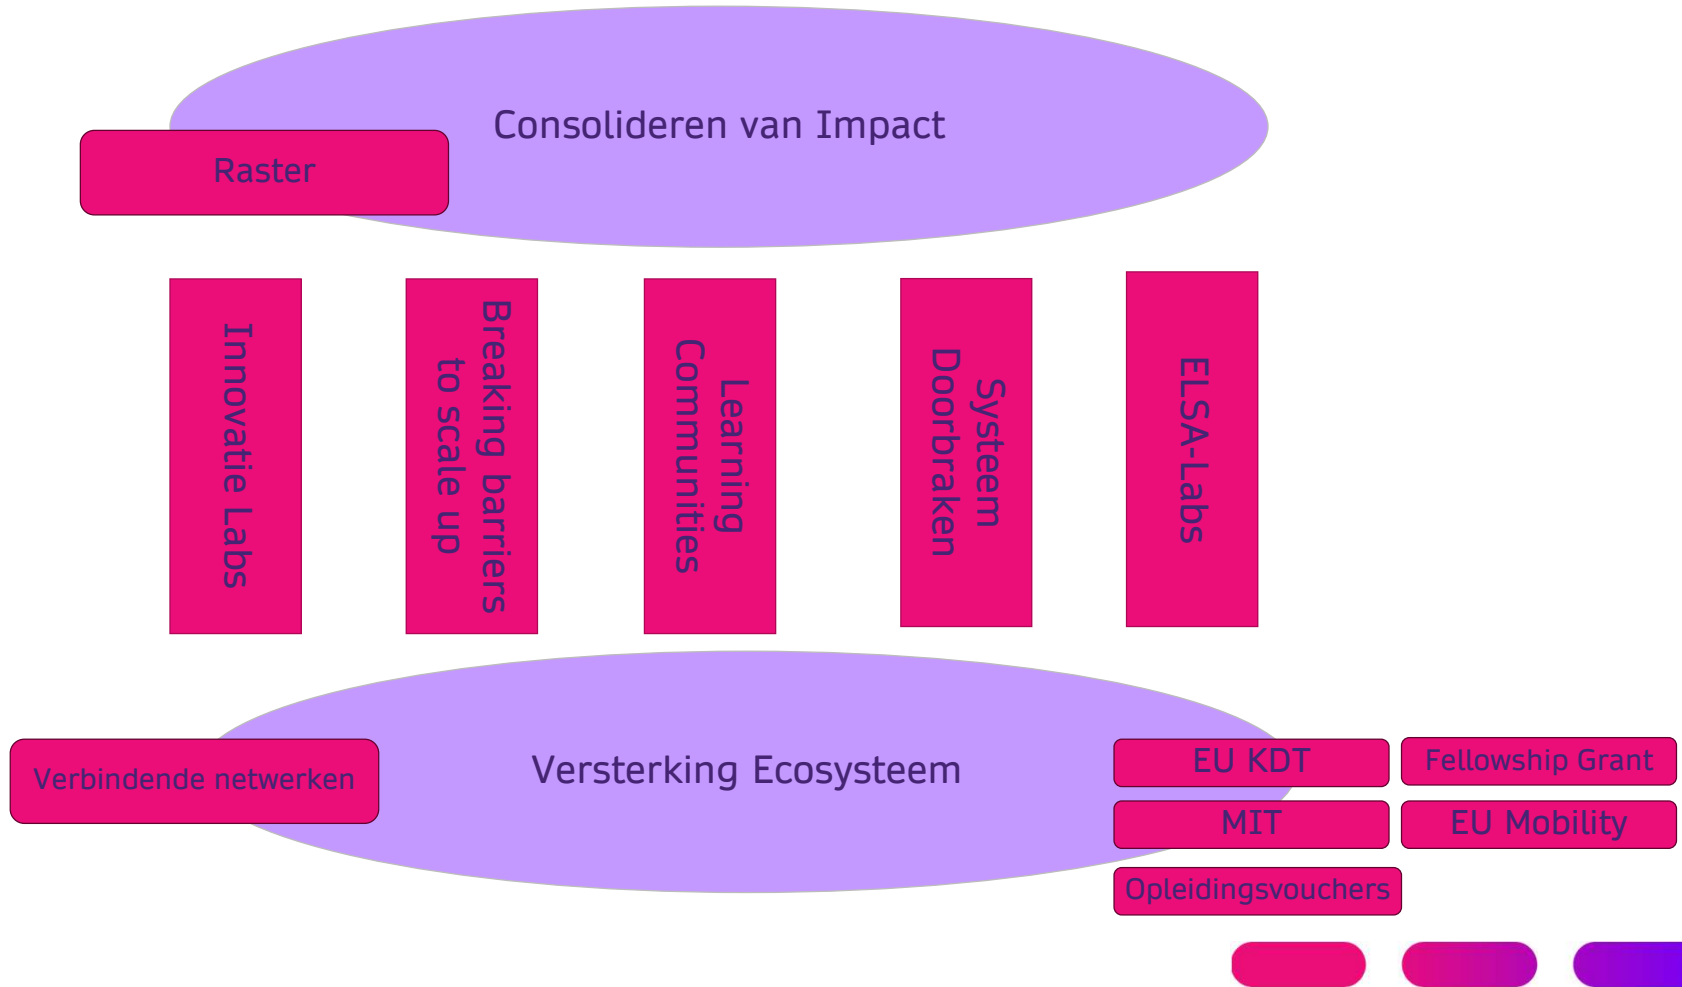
Consolideren van Impact

Raster

Innovatie Labs

Breaking barriers to scale up

Learning Communities

Systeem Doorbraken

ELSA-Labs

Versterking Ecosysteem

Verbindende netwerken

EU KDT

Fellowship Grant

MIT

EU Mobility

Opleidingsvouchers